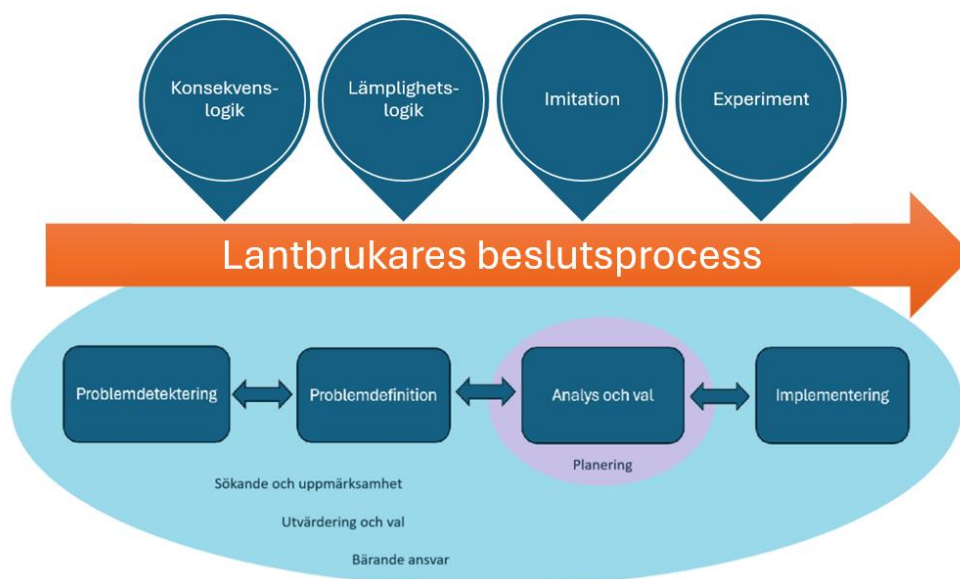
Konsekvenslogik

Lämplighetslogik

Imitation

Experiment

Lantbrukares beslutsprocess

Problemdetektering

Problemdefinition

Analys och val

Implementering

Planering

Sökande och uppmärksamhet

Utvärdering och val

Bärande ansvar